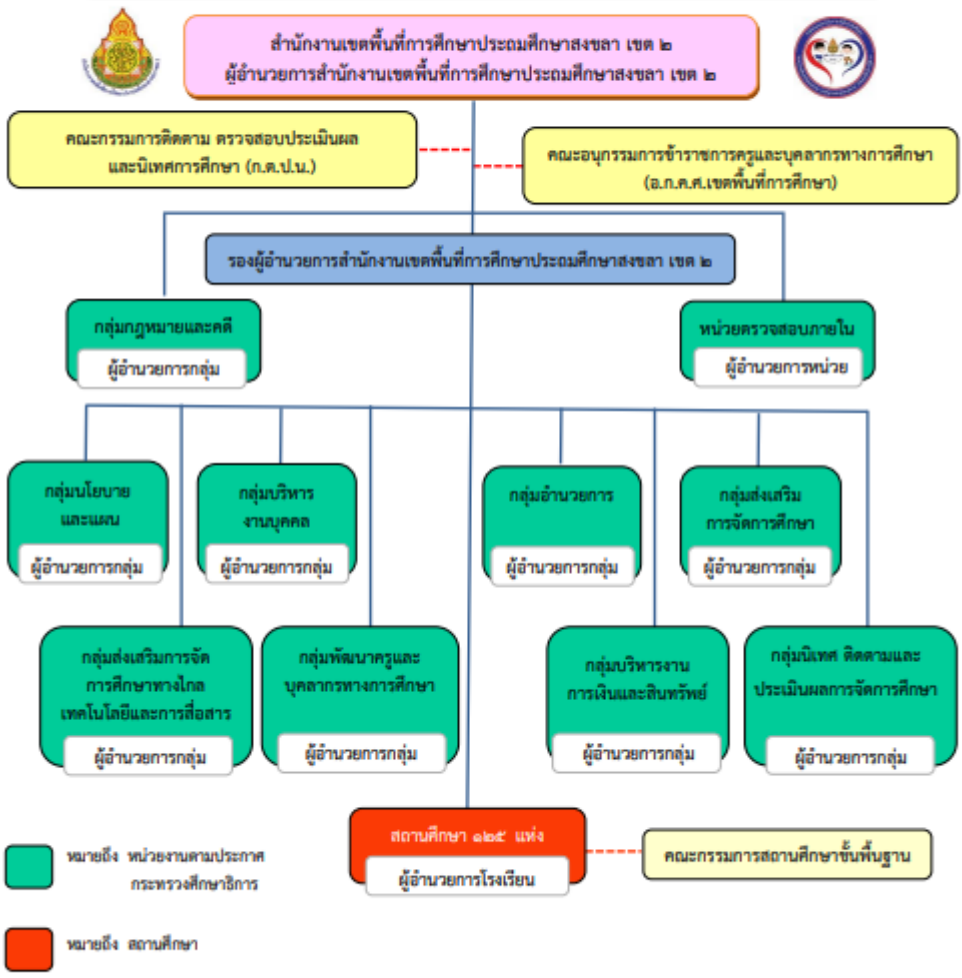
สำนักงานเขตพื้นที่การศึกษาประถมศึกษาสงขลา เขต ๒
ผู้อำนวยการสำนักงานเขตพื้นที่การศึกษาประถมศึกษาสงขลา เขต ๒

คณะกรรมการติดตาม ตรวจสอบประเมินผล และนิเทศการศึกษา (ก.ต.ป.น.)

คณะอนุกรรมการข้าราชการครูและบุคลากรทางการศึกษา (อ.ก.ค.ศ.เขตพื้นที่การศึกษา)

รองผู้อำนวยการสำนักงานเขตพื้นที่การศึกษาประถมศึกษาสงขลา เขต ๒

กลุ่มกฎหมายและคดี
ผู้อำนวยการกลุ่ม

หน่วยตรวจสอบภายใน
ผู้อำนวยการหน่วย

กลุ่มนโยบายและแผน
ผู้อำนวยการกลุ่ม

กลุ่มบริหารงานบุคคล
ผู้อำนวยการกลุ่ม

กลุ่มอำนวยการ
ผู้อำนวยการกลุ่ม

กลุ่มส่งเสริมการจัดการศึกษา
ผู้อำนวยการกลุ่ม

กลุ่มส่งเสริมการจัดการศึกษาทางไกล เทคโนโลยีและการสื่อสาร
ผู้อำนวยการกลุ่ม

กลุ่มพัฒนาครูและบุคลากรทางการศึกษา
ผู้อำนวยการกลุ่ม

กลุ่มบริหารงานการเงินและสินทรัพย์
ผู้อำนวยการกลุ่ม

กลุ่มนิเทศ ติดตามและประเมินผลการจัดการศึกษา
ผู้อำนวยการกลุ่ม

สถานศึกษา ๑๒๕ แห่ง
ผู้อำนวยการโรงเรียน

คณะกรรมการสถานศึกษาขั้นพื้นฐาน

หมายถึง หน่วยงานตามประกาศกระทรวงศึกษาธิการ

หมายถึง สถานศึกษา